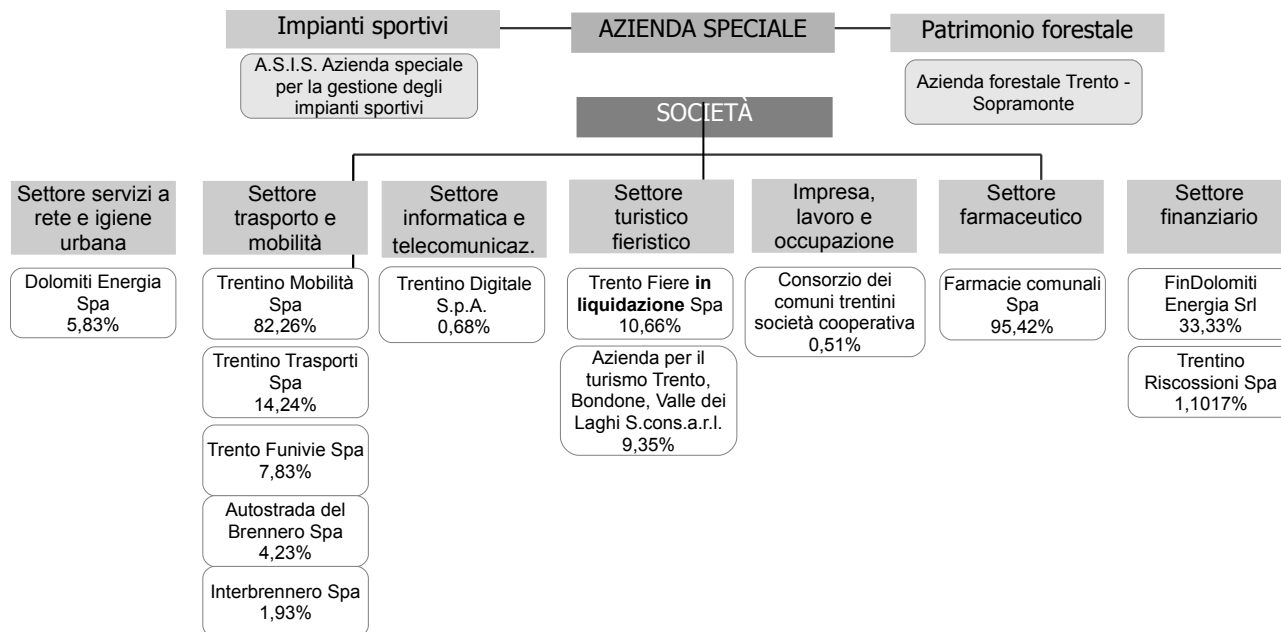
Impianti sportivi

AZIENDA SPECIALE

Patrimonio forestale

A.S.I.S. Azienda speciale per la gestione degli impianti sportivi

Azienda forestale Trento - Sopramonte

SOCIETÀ

Settore servizi a rete e igiene urbana

Dolomiti Energia Spa 5,83%

Settore trasporto e mobilità

Trentino Mobilità Spa 82,26%

Trentino Trasporti Spa 14,24%

Trento Funivie Spa 7,83%

Autostrada del Brennero Spa 4,23%

Interbrennero Spa 1,93%

Settore informatica e telecomunicaz.

Trentino Digitale S.p.A. 0,68%

Settore turistico fieristico

Trento Fiere **in liquidazione** Spa 10,66%

Azienda per il turismo Trento, Bondone, Valle dei Laghi S.cons.a.r.l. 9,35%

Impresa, lavoro e occupazione

Consorzio dei comuni trentini società cooperativa 0,51%

Settore farmaceutico

Farmacie comunali Spa 95,42%

Settore finanziario

FinDolomiti Energia Srl 33,33%

Trentino Riscossioni Spa 1,1017%